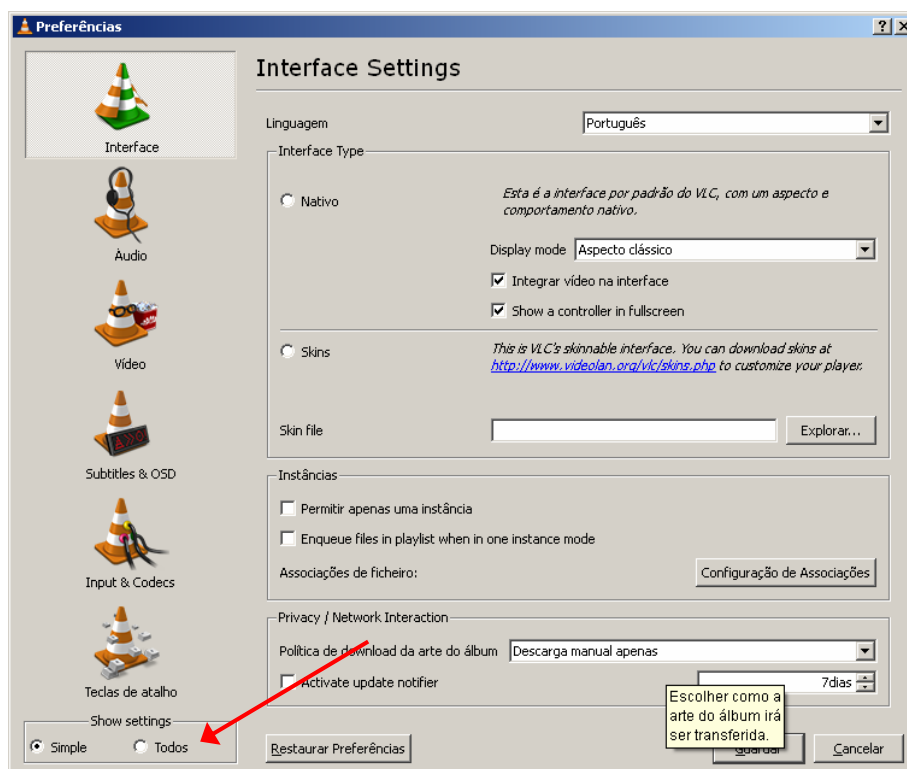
Preferências

?

Interface

Áudio

Vídeo

Subtitles & OSD

Input & Codecs

Teclas de atalho

Show settings

Simple

Todos

Interface Settings

Linguagem

Português

Interface Type

Nativo

Esta é a interface por padrão do VLC, com um aspecto e comportamento nativo.

Display mode

Aspecto clássico

Integrar vídeo na interface

Show a controller in fullscreen

Skins

This is VLC's skinnable interface. You can download skins at http://www.videolan.org/vlc/skins.php to customize your player.

Skin file

Explorar...

Instâncias

Permitir apenas uma instância

Enqueue files in playlist when in one instance mode

Associações de ficheiro:

Configuração de Associações

Privacy / Network Interaction

Política de download da arte do álbum

Descarga manual apenas

Activate update notifier

7dias

Escolher como a arte do álbum irá ser transferida.

Restaurar Preferências

Guardar

Cancelar